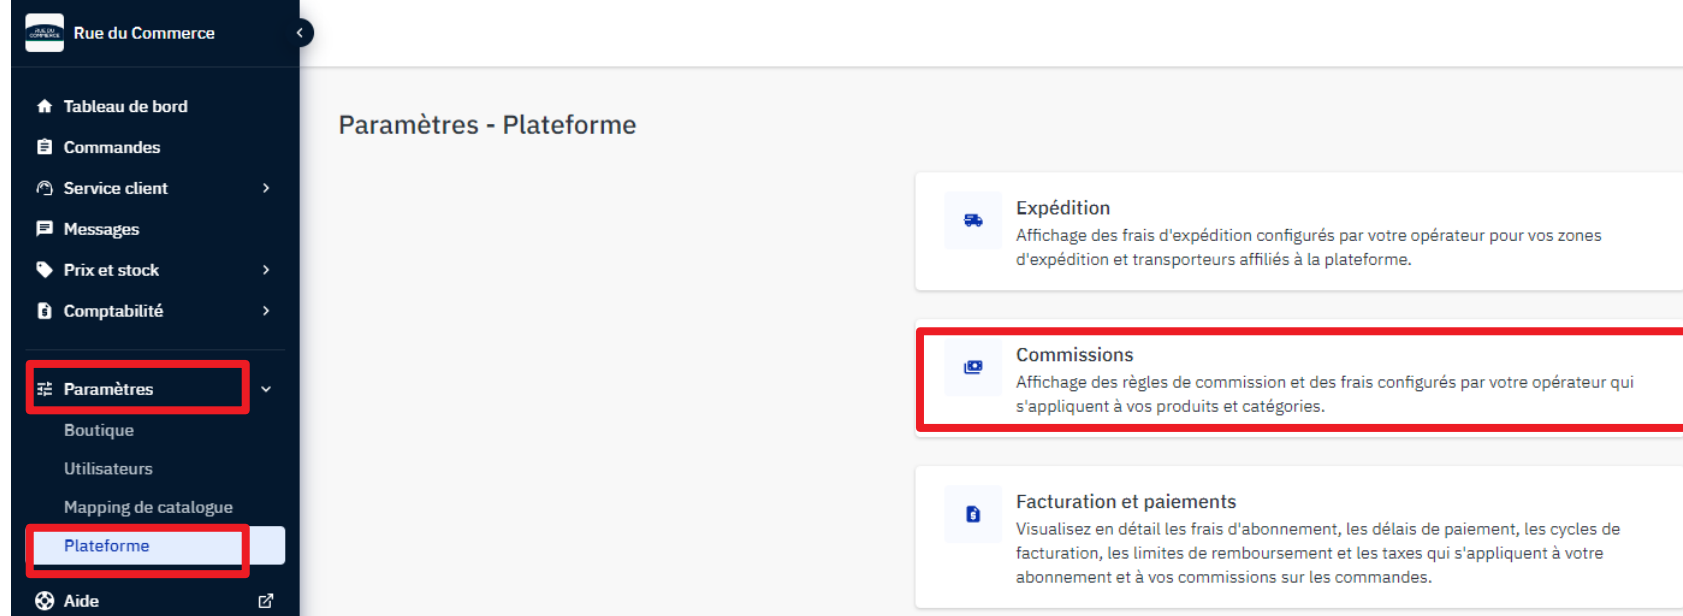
Rue du Commerce

Tableau de bord
Commandes
Service client
Messages
Prix et stock
Comptabilité
Paramètres
Boutique
Utilisateurs
Mapping de catalogue
Plateforme
Aide

Paramètres - Plateforme

Expédition
Affichage des frais d'expédition configurés par votre opérateur pour vos zones d'expédition et transporteurs affiliés à la plateforme.

Commissions
Affichage des règles de commission et des frais configurés par votre opérateur qui s'appliquent à vos produits et catégories.

Facturation et paiements
Visualisez en détail les frais d'abonnement, les délais de paiement, les cycles de facturation, les limites de remboursement et les taxes qui s'appliquent à votre abonnement et à vos commissions sur les commandes.